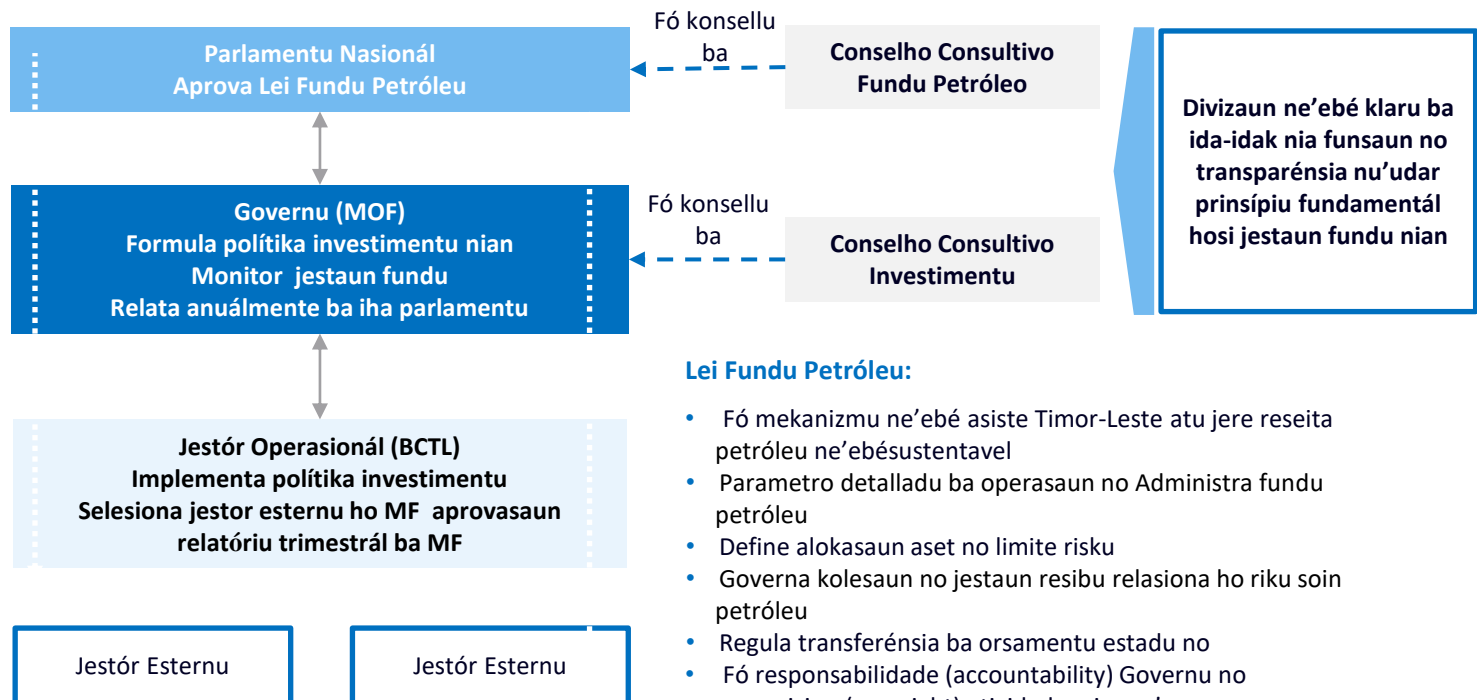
Parlamentu Nasionál
Aprova Lei Fundu Petróleu

Fó konsellu ba

Conselho Consultivo Fundu Petróleo

Divizaun ne'ebé klaru ba ida-idak nia funsaun no transparénsia nu'udar prinsípiu fundamentál hosi jestaun fundu nian

Governu (MOF)
Formula política investimentu nian
Monitor jestaun fundu
Relata anuálmente ba iha parlamentu

Fó konsellu ba

Conselho Consultivo Investimentu

Jestór Operasionál (BCTL)
Implementa política investimentu
Selesiona jestor esternu ho MF aprovasaun
relatóriu trimestrál ba MF

Lei Fundu Petróleu:

• Fó mekanizmu ne'ebé asiste Timor-Leste atu jere reseita petróleu ne'ebésustentavel
• Parametro detalladu ba operasaun no Administra fundu petróleu
• Define alokasaun aset no limite risku
• Governa kolesaun no jestaun resibu relasiona ho riku soin petróleu
• Regula transferénsia ba orsamentu estadu no
• Fó responsabilidade (accountability) Governu no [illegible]

Jestór Esternu

Jestór Esternu